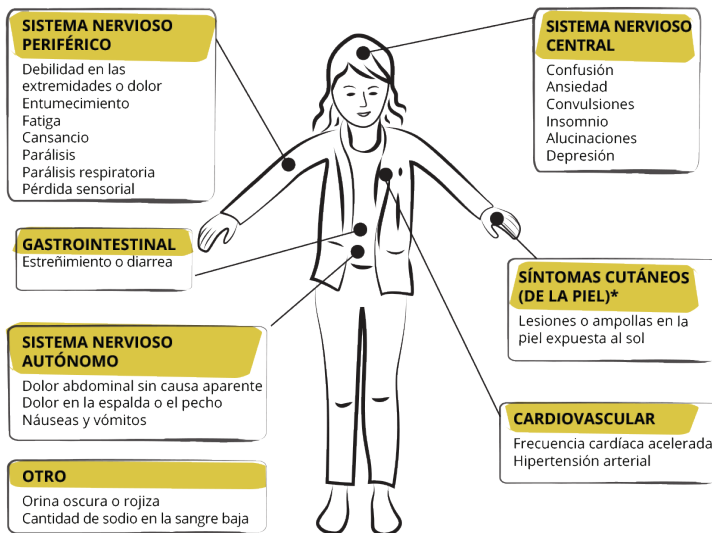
SISTEMA NERVIOSO PERIFÉRICO
Debilidad en las extremidades o dolor
Entumecimiento
Fatiga
Cansancio
Parálisis
Parálisis respiratoria
Pérdida sensorial

SISTEMA NERVIOSO CENTRAL
Confusión
Ansiedad
Convulsiones
Insomnio
Alucinaciones
Depresión

GASTROINTESTINAL
Estreñimiento o diarrea

SÍNTOMAS CUTÁNEOS (DE LA PIEL)*
Lesiones o ampollas en la piel expuesta al sol

SISTEMA NERVIOSO AUTÓNOMO
Dolor abdominal sin causa aparente
Dolor en la espalda o el pecho
Náuseas y vómitos

CARDIOVASCULAR
Frecuencia cardíaca acelerada
Hipertensión arterial

OTRO
Orina oscura o rojiza
Cantidad de sodio en la sangre baja